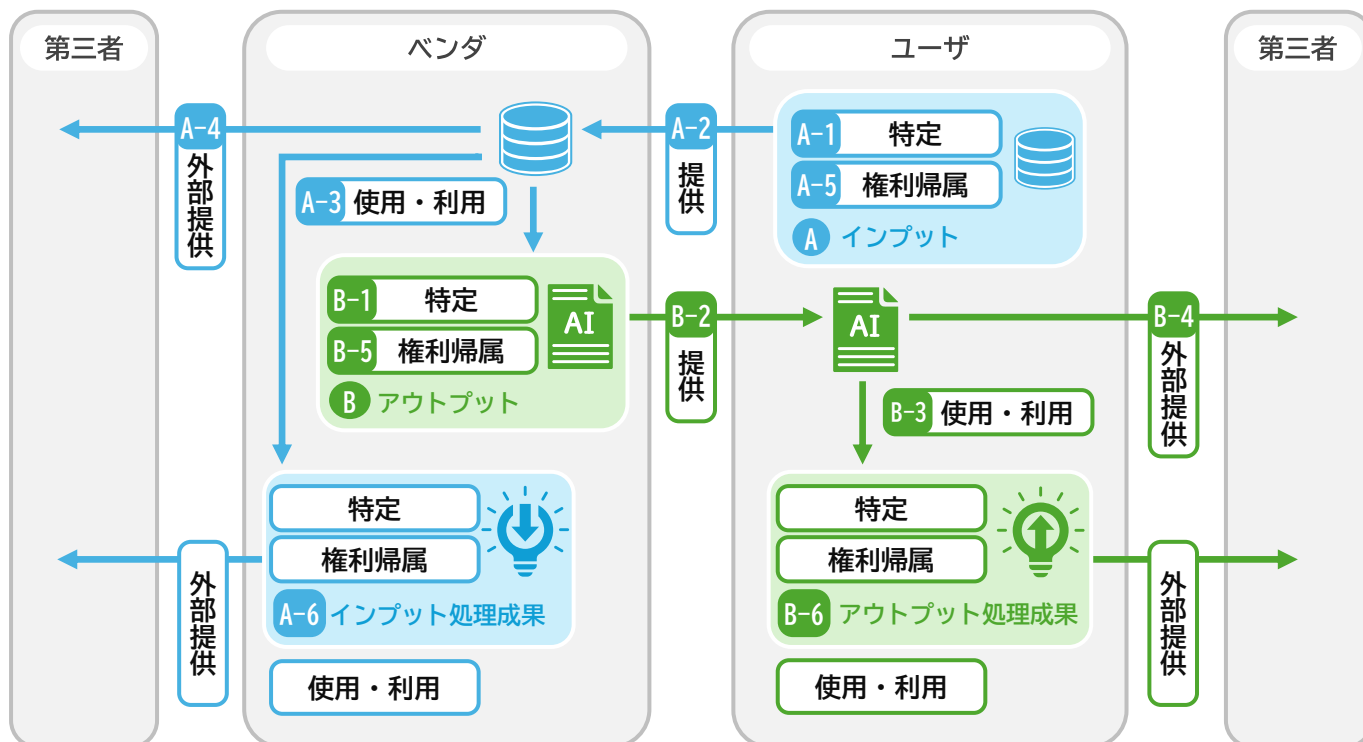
第三者

ベンダ

ユーザ

第三者

A-4
外部提供

A-3 使用・利用

A-2
提供

A-1 特定
A-5 権利帰属
A インプット

B-1 特定
B-5 権利帰属
B アウトプット

AI

B-2
提供

AI

B-4
外部提供

B-3 使用・利用

特定
権利帰属
A-6 インプット処理成果

外部提供

使用・利用

特定
権利帰属
B-6 アウトプット処理成果

外部提供

使用・利用